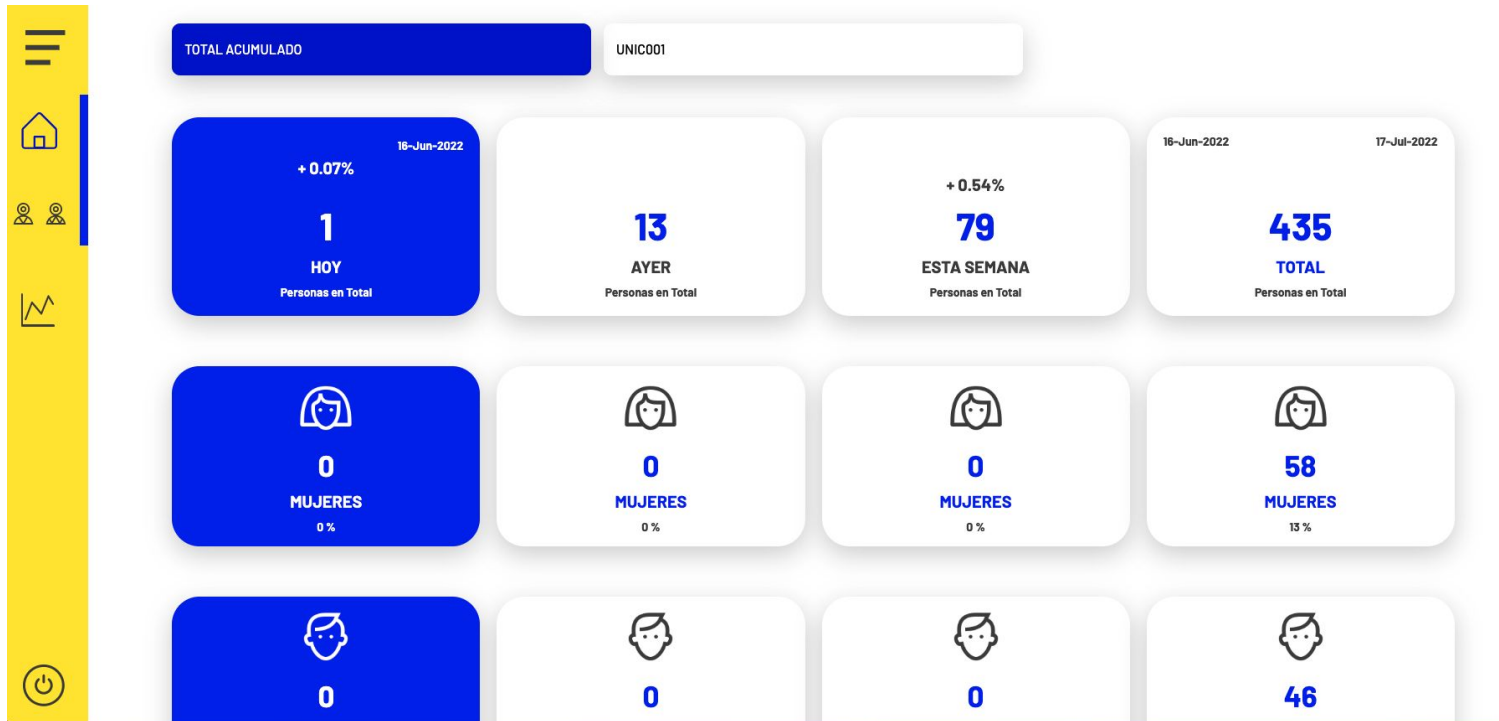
TOTAL ACUMULADO

UNIC001

16-Jun-2022
+ 0.07%
1
HOY
Personas en Total

13
AYER
Personas en Total

+ 0.54%
79
ESTA SEMANA
Personas en Total

16-Jun-2022
17-Jul-2022
435
TOTAL
Personas en Total

0
MUJERES
0 %

0
MUJERES
0 %

0
MUJERES
0 %

58
MUJERES
13 %

0

0

0

46